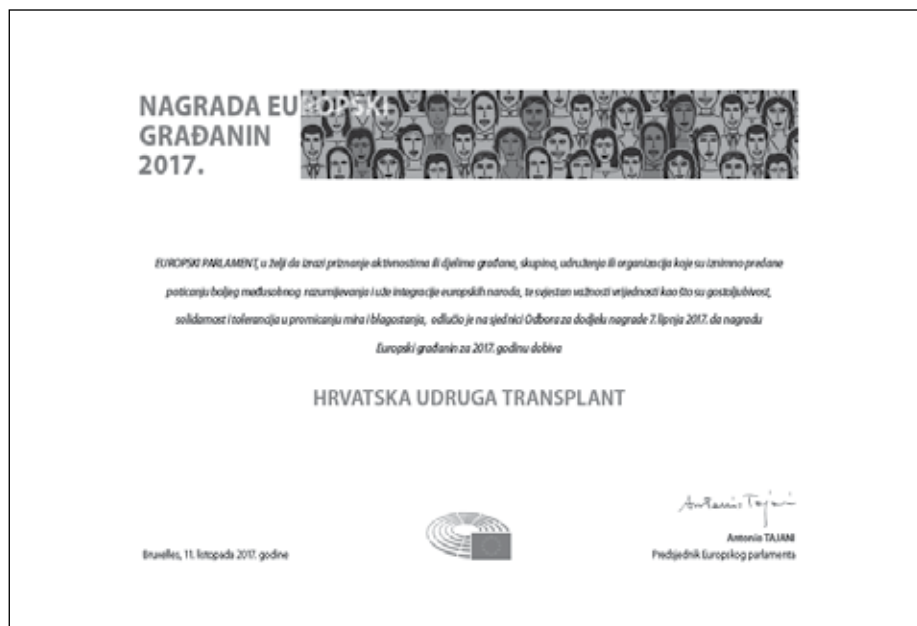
NAGRADA EUROPSKI GRAĐANIN 2017.

EUROPSKI PARLAMENT, u želji da izrazi priznanje aktivnostima ili djelima građana, skupina, udruženja ili organizacija koje su iznimno predane poticanju boljeg međusobnog razumijevanja i uže integracije europskih naroda, te svjestan važnosti vrijednosti kao što su gostoljubivost, solidarnost i tolerancija u promicanju mira i blagostanja, odlučio je na sjednici Odbora za dodjelu nagrade 7. lipnja 2017. da nagradu Europski građanin za 2017. godinu dobiva

HRVATSKA UDRUGA TRANSPLANT

Bruxelles, 11. listopada 2017. godine

Antonio Tajani

Antonio TAJANI
Predsjednik Europskog parlamenta